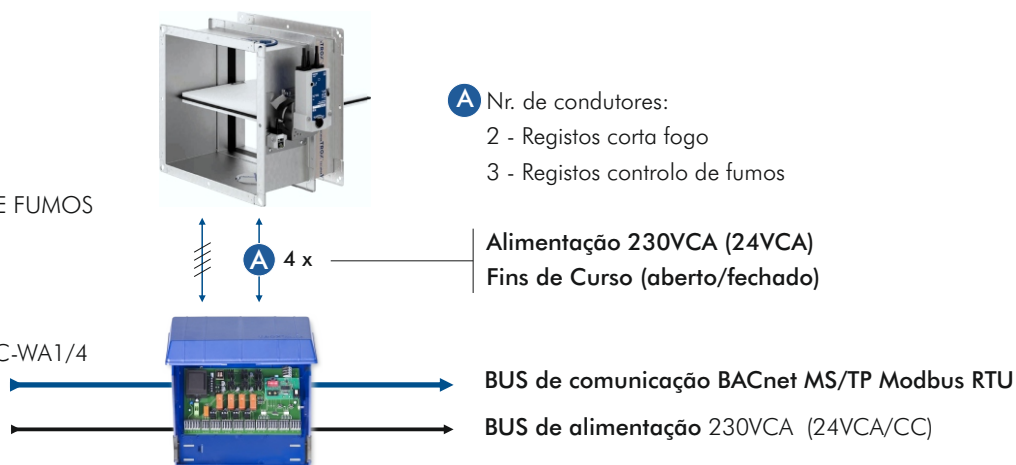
E FUMOS

C-WA1/4

A Nr. de condutores:
2 - Registos corta fogo
3 - Registos controlo de fumos

A 4 x

Alimentação 230VCA (24VCA)
Fins de Curso (aberto/fechado)

BUS de comunicação BACnet MS/TP Modbus RTU

BUS de alimentação 230VCA (24VCA/CC)